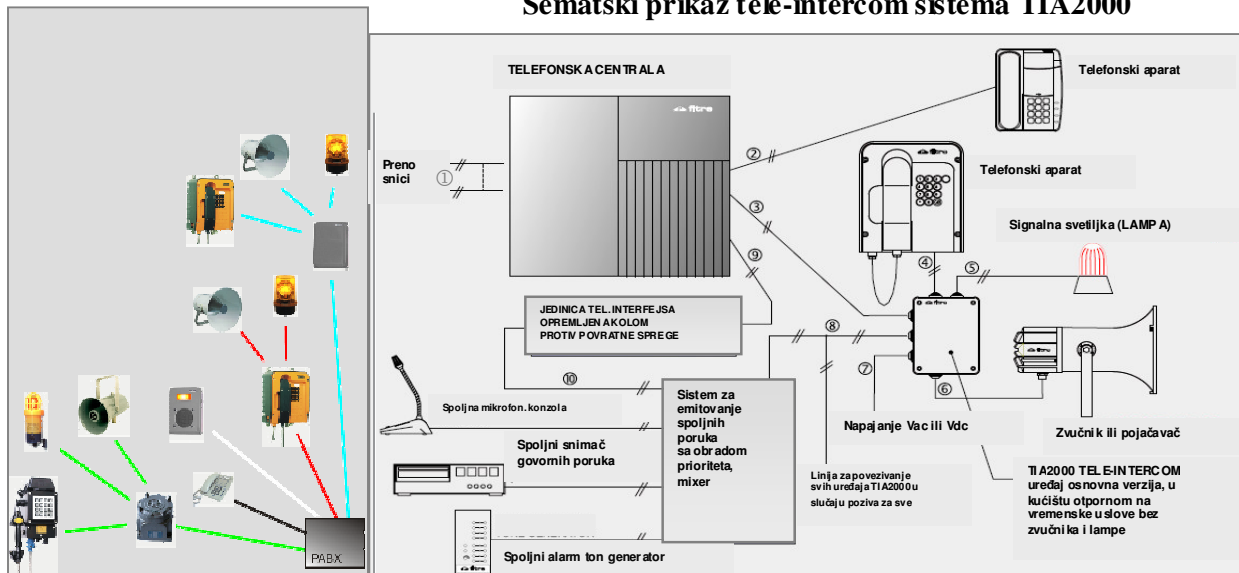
Šematski prikaz tele-intercom sistema TIA2000

TELEFONSKA CENTRALA

Telefonski aparat

Telefonski aparat

Signalna svetiljka (LAMPA)

Preno snici

①

②

③

④

⑤

⑥

⑦

⑧

⑨

⑩

JEDINICA TEL.INTERFEJSA OPREMLJEN AKOLOM PROTIV POVRATNE SPREGE

Spoljna mikrofon.konzola

Sistem za emitovanje spoljnih poruka sa obradom prioriteta, mixer

Spoljni snimač govornih poruka

Napajanje Vac ili Vdc

Zvučnik ili pojačavač

Linija za povezivanje svih uređaja TIA2000u slučaju poziva za sve

TIA2000 TELE-INTERCOM uređaj osnovna verzija, u kućištu otpornom na vremenske uslove bez zvučnika i lampe

Spoljni alarm ton generator

PABX